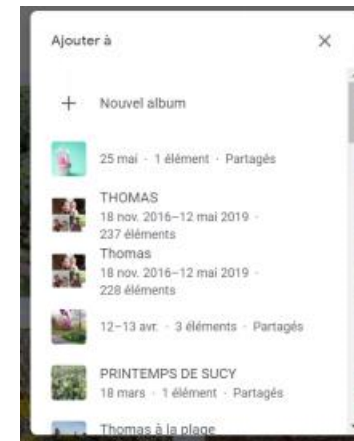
Ajouter à

×

+ Nouvel album

25 mai · 1 élément · Partagés

THOMAS
18 nov. 2016–12 mai 2019 ·
237 éléments

Thomas
18 nov. 2016–12 mai 2019 ·
228 éléments

12–13 avr. · 3 éléments · Partagés

PRINTEMPS DE SUCY
18 mars · 1 élément · Partagés

Thomas à la plage